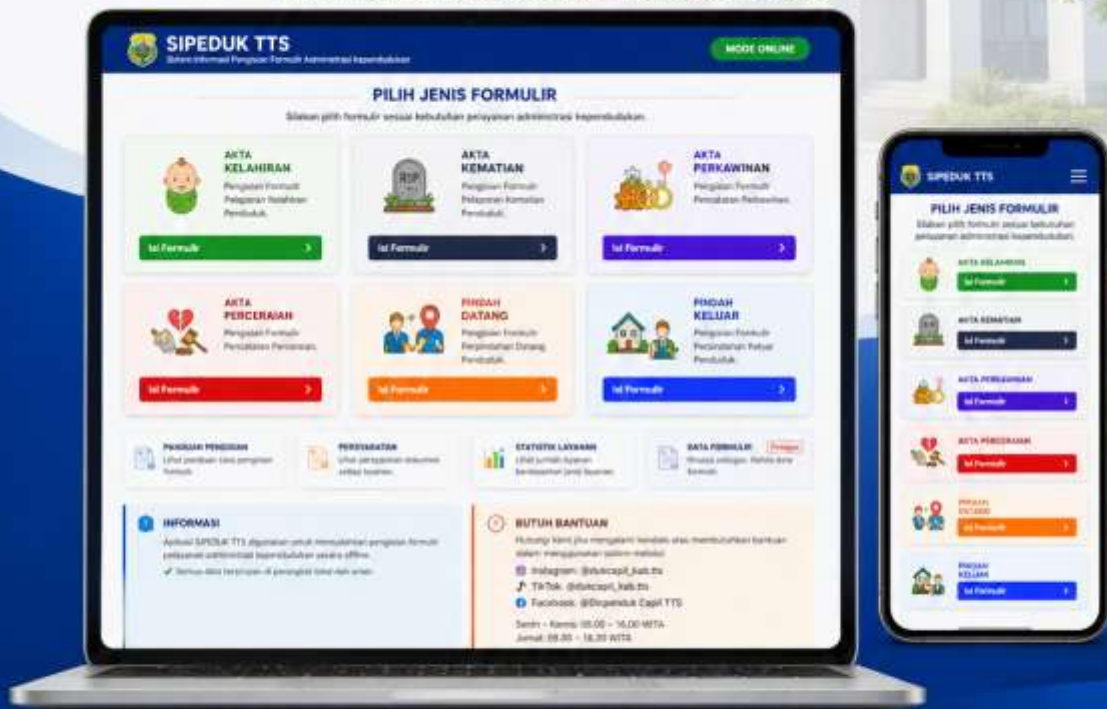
SIPEDUK TTS
Sistem Informasi Pengisian Formulir Administrasi Kependudukan

MODE ONLINE

PILIH JENIS FORMULIR
Silakan pilih formulir sesuai kebutuhan pelayanan administrasi kependudukan.

AKTA KELAHIRAN
Pengisian Formulir Pelaporan Kelahiran Penduduk.
Isi Formulir >

AKTA KEMATIAN
Pengisian Formulir Pelaporan Kematian Penduduk.
Isi Formulir >

AKTA PERKAWINAN
Pengisian Formulir Pencatatan Perkawinan.
Isi Formulir >

AKTA PERCERAIAN
Pengisian Formulir Pencatatan Perceraian.
Isi Formulir >

PINDAH DATANG
Pengisian Formulir Perpindahan Datang Penduduk.
Isi Formulir >

PINDAH KELUAR
Pengisian Formulir Perpindahan Keluar Penduduk.
Isi Formulir >

PANDUAN PENGISIAN
Lihat panduan tata pengisian formulir.

PERSYARATAN
Lihat persyaratan dokumen setiap layanan.

STATISTIK LAYANAN
Lihat jumlah layanan berdasarkan jenis layanan.

DATA FORMULIR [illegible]
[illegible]

INFORMASI
Aplikasi SIPEDUK TTS digunakan untuk memudahkan pengisian formulir pelayanan administrasi kependudukan secara offline.
✓ Semua data tersimpan di perangkat lokal dan aman.

BUTUH BANTUAN
Hubungi kami jika mengalami kendala atau membutuhkan bantuan dalam menggunakan sistem melalui:
Instagram: @dukcapil_kab.tts
TikTok: @dukcapil_kab.tts
Facebook: @Disdukcapil Capil TTS
Senin – Kamis: 08.00 – 16.00 WITA
Jumat: 08.00 – 16.30 WITA

SIPEDUK TTS
PILIH JENIS FORMULIR
Silakan pilih formulir sesuai kebutuhan pelayanan administrasi kependudukan.
AKTA KELAHIRAN
Isi Formulir >
AKTA KEMATIAN
Isi Formulir >
AKTA PERKAWINAN
Isi Formulir >
AKTA PERCERAIAN
Isi Formulir >
PINDAH DATANG
Isi Formulir >
PINDAH KELUAR
Isi Formulir >